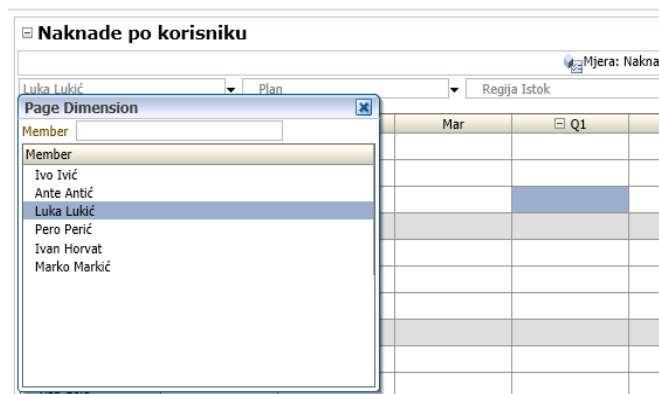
⊟ Naknade po korisniku

Mjera: Nakna

Luka Lukić

Plan

Regija Istok

Page Dimension

Member

Mar

⊟ Q1

| Member |
|---|
| Ivo Ivić |
| Ante Antić |
| Luka Lukić |
| Pero Perić |
| Ivan Horvat |
| Marko Markić |